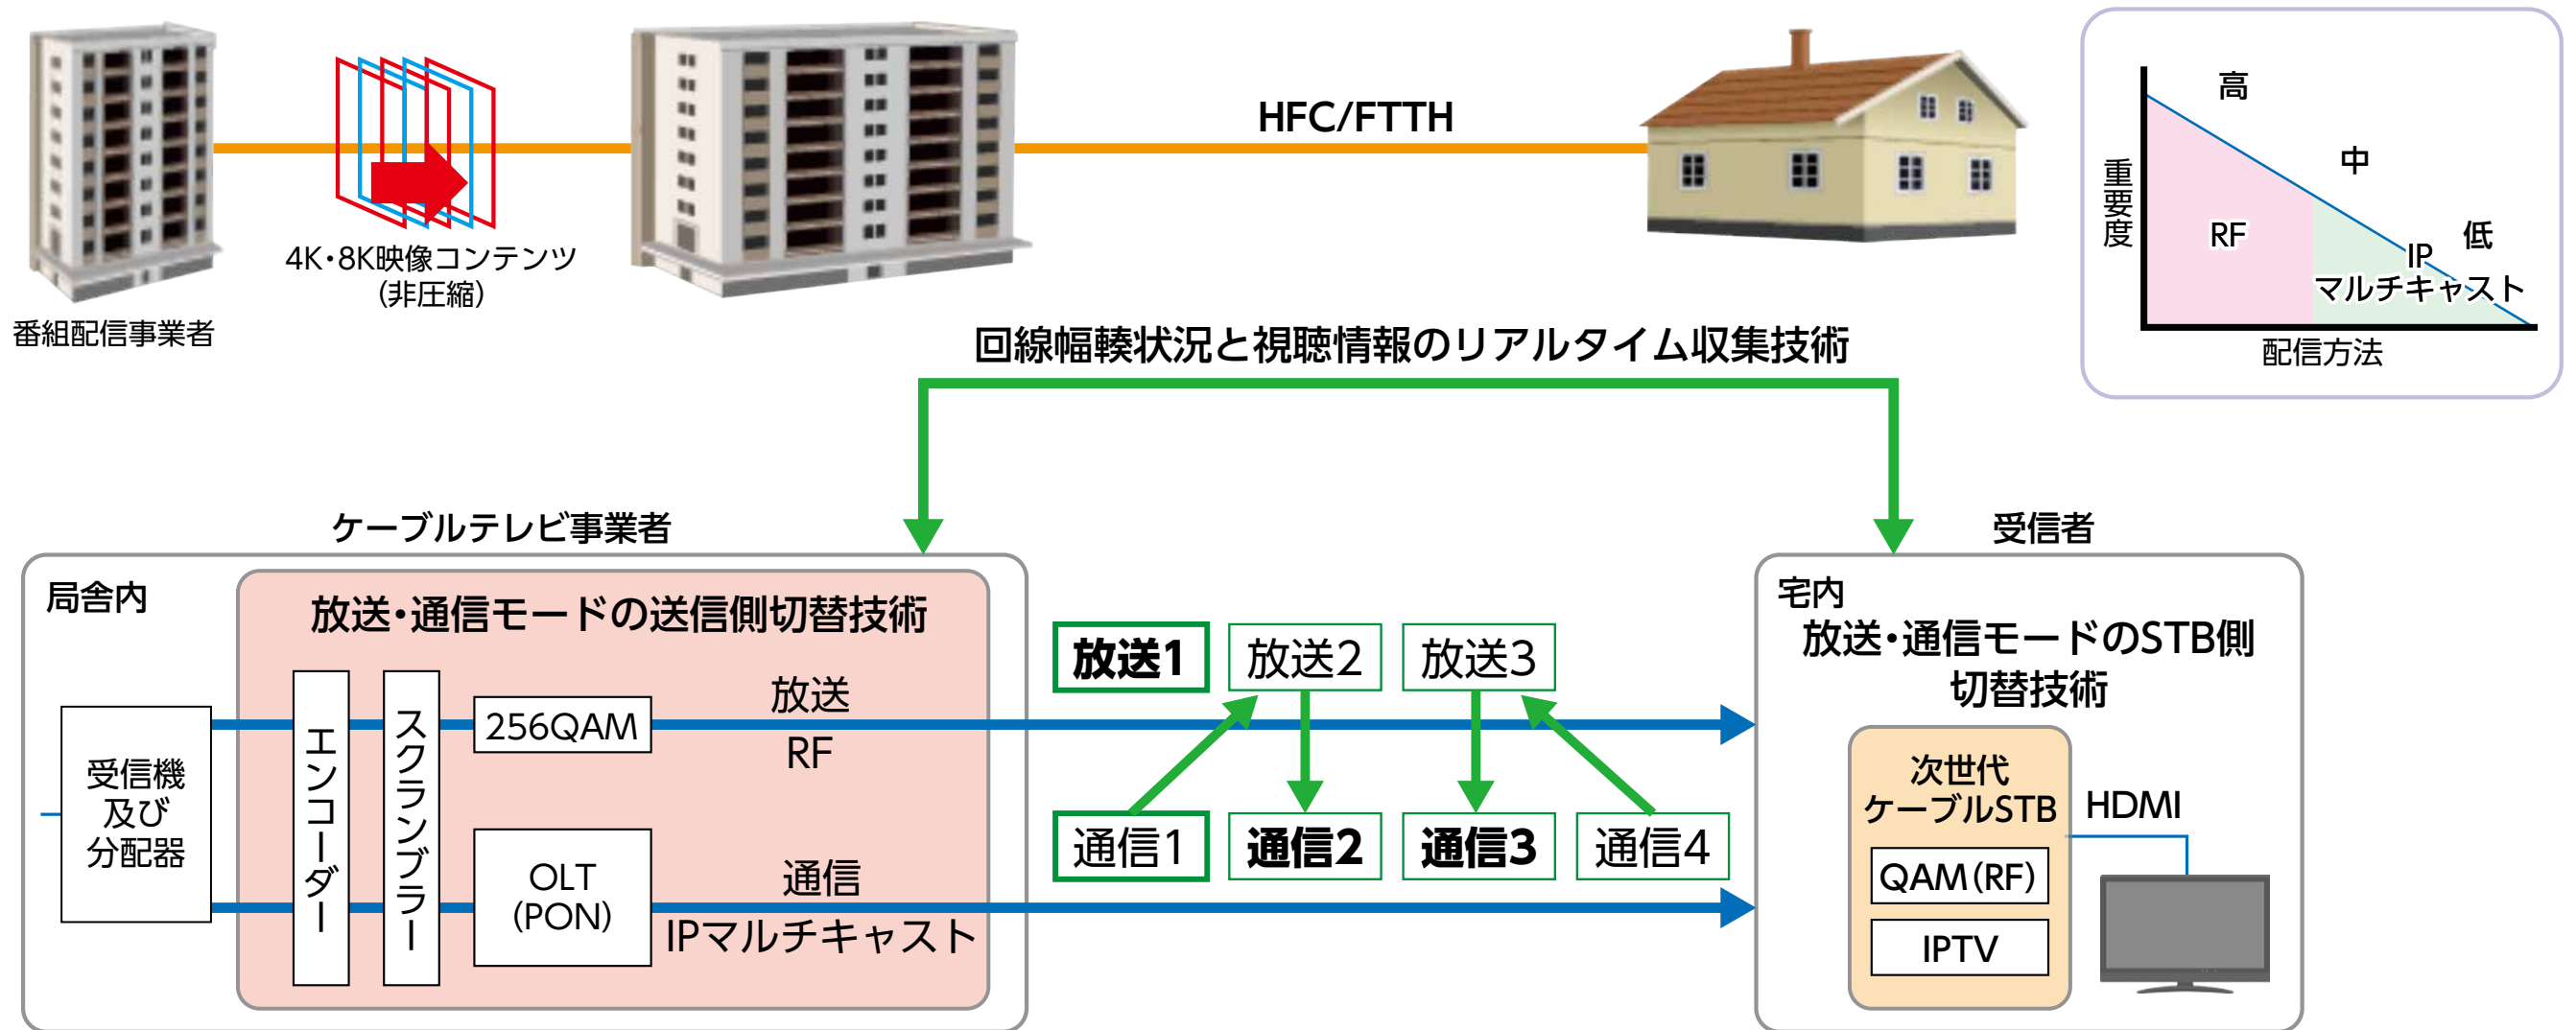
番組配信事業者

4K・8K映像コンテンツ
(非圧縮)

HFC/FTTH

高
中
低
重要度
RF
IP
マルチキャスト
配信方法

回線輻輳状況と視聴情報のリアルタイム収集技術

ケーブルテレビ事業者

受信者

局舎内

放送・通信モードの送信側切替技術

受信機
及び
分配器

エンコーダー

スクランブラー

256QAM

放送
RF

OLT
(PON)

通信
IPマルチキャスト

放送1
放送2
放送3

通信1
通信2
通信3
通信4

宅内
放送・通信モードのSTB側
切替技術

次世代
ケーブルSTB

QAM(RF)

IPTV

HDMI